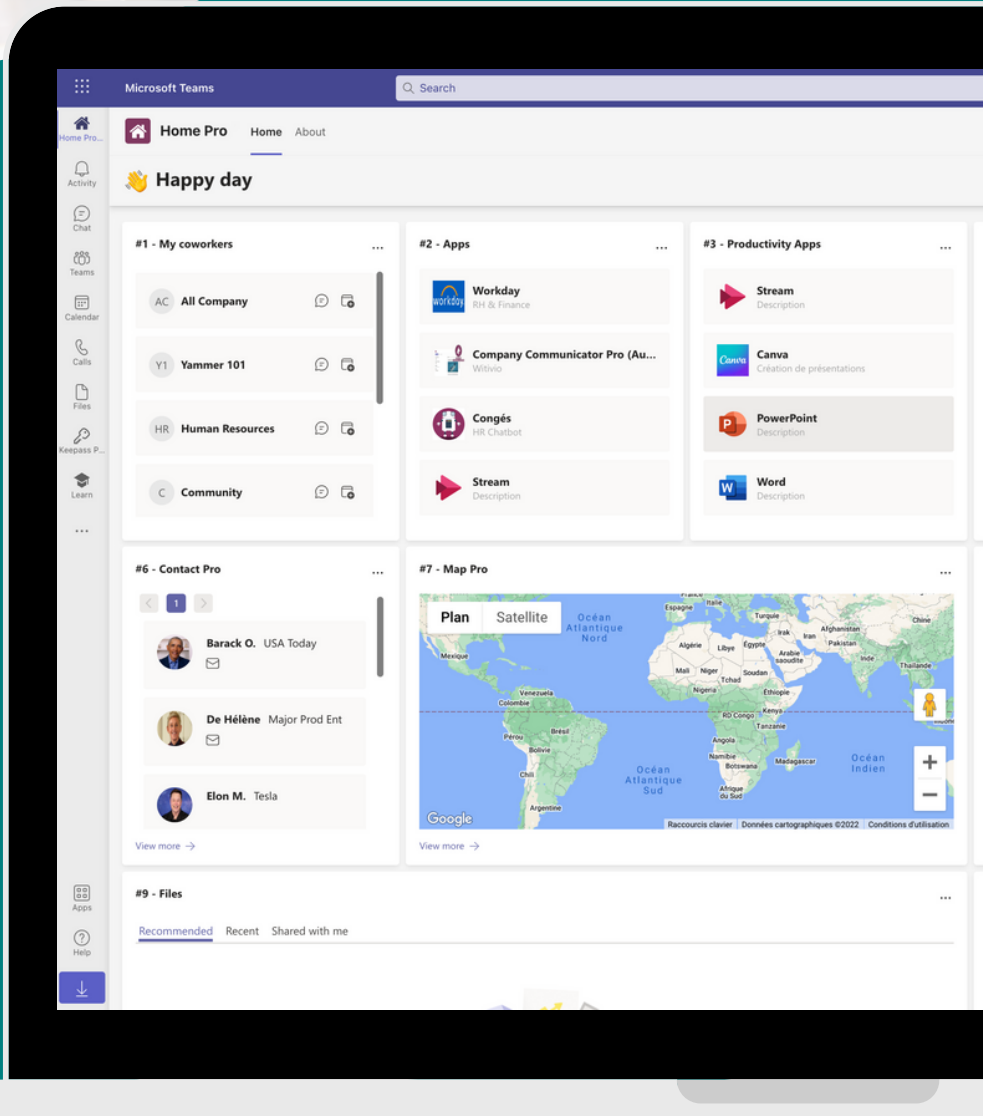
Microsoft Teams

Search

Home Pro... Activity Chat Teams Calendar Calls Files Keepass P... Learn ...

Home Pro Home About

👋 Happy day

#1 - My coworkers ...

AC All Company

Y1 Yammer 101

HR Human Resources

C Community

#2 - Apps ...

Workday
RH & Finance

Company Communicator Pro (Au...
Witivio

Congés
HR Chatbot

Stream
Description

#3 - Productivity Apps ...

Stream
Description

Canva
Création de présentations

PowerPoint
Description

Word
Description

#6 - Contact Pro ...

1

Barack O. USA Today

De Hélène Major Prod Ent

Elon M. Tesla

View more →

#7 - Map Pro ...

Plan Satellite

Océan Atlantique Nord
Espagne Italie Turquie Irak Iran Afghanistan Chine Pakistan Inde Thaïlande Algérie Libye Égypte Arabie saoudite Mexique Mali Niger Tchad Soudan Nigeria Éthiopie Venezuela Colombie RD Congo Kenya Pérou Brésil Bolivie Angola Namibie Botswana Madagascar Chili Océan Atlantique Sud Afrique du Sud Argentine Océan Indien

Google
Raccourcis clavier Données cartographiques ©2022 Conditions d'utilisation

View more →

#9 - Files ...

Recommended Recent Shared with me

Apps Help